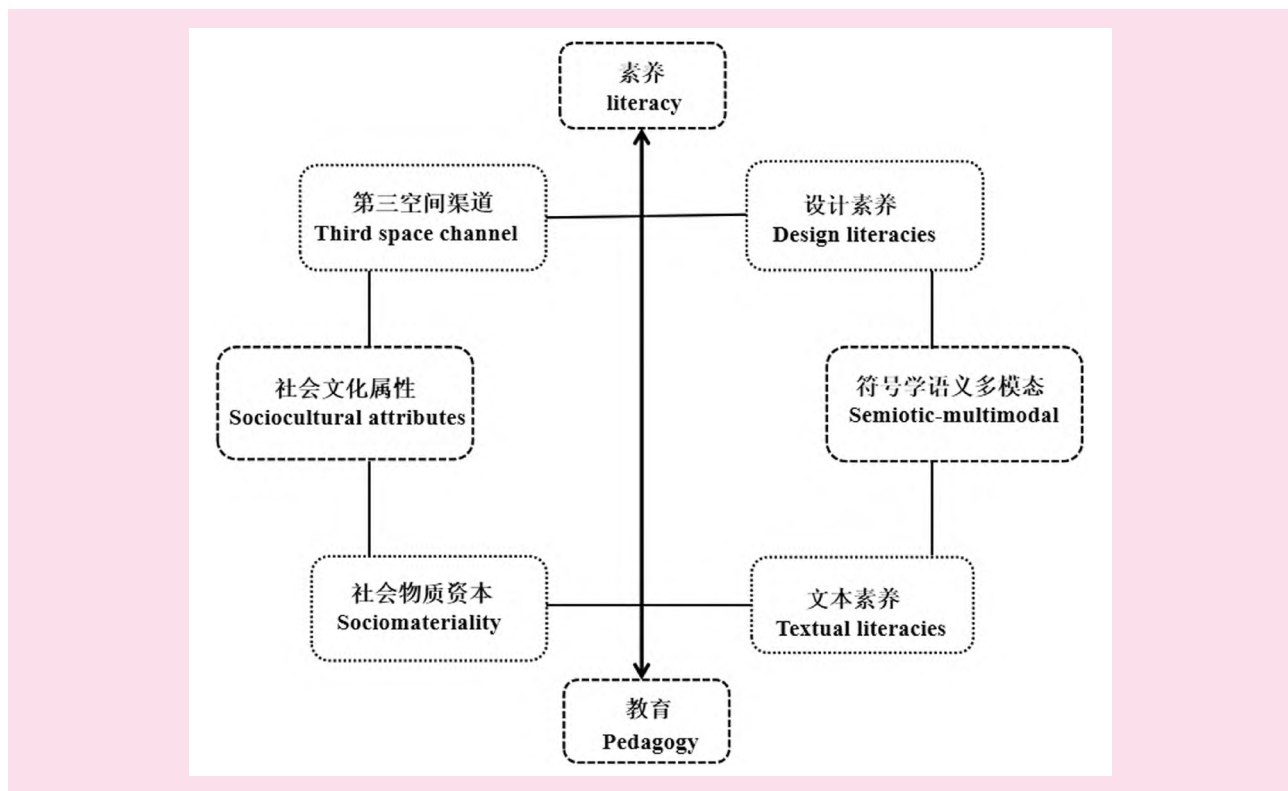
素养
literacy

第三空间渠道
Third space channel

设计素养
Design literacies

社会文化属性
Sociocultural attributes

符号学语义多模态
Semiotic-multimodal

社会物质资本
Sociomateriality

文本素养
Textual literacies

教育
Pedagogy